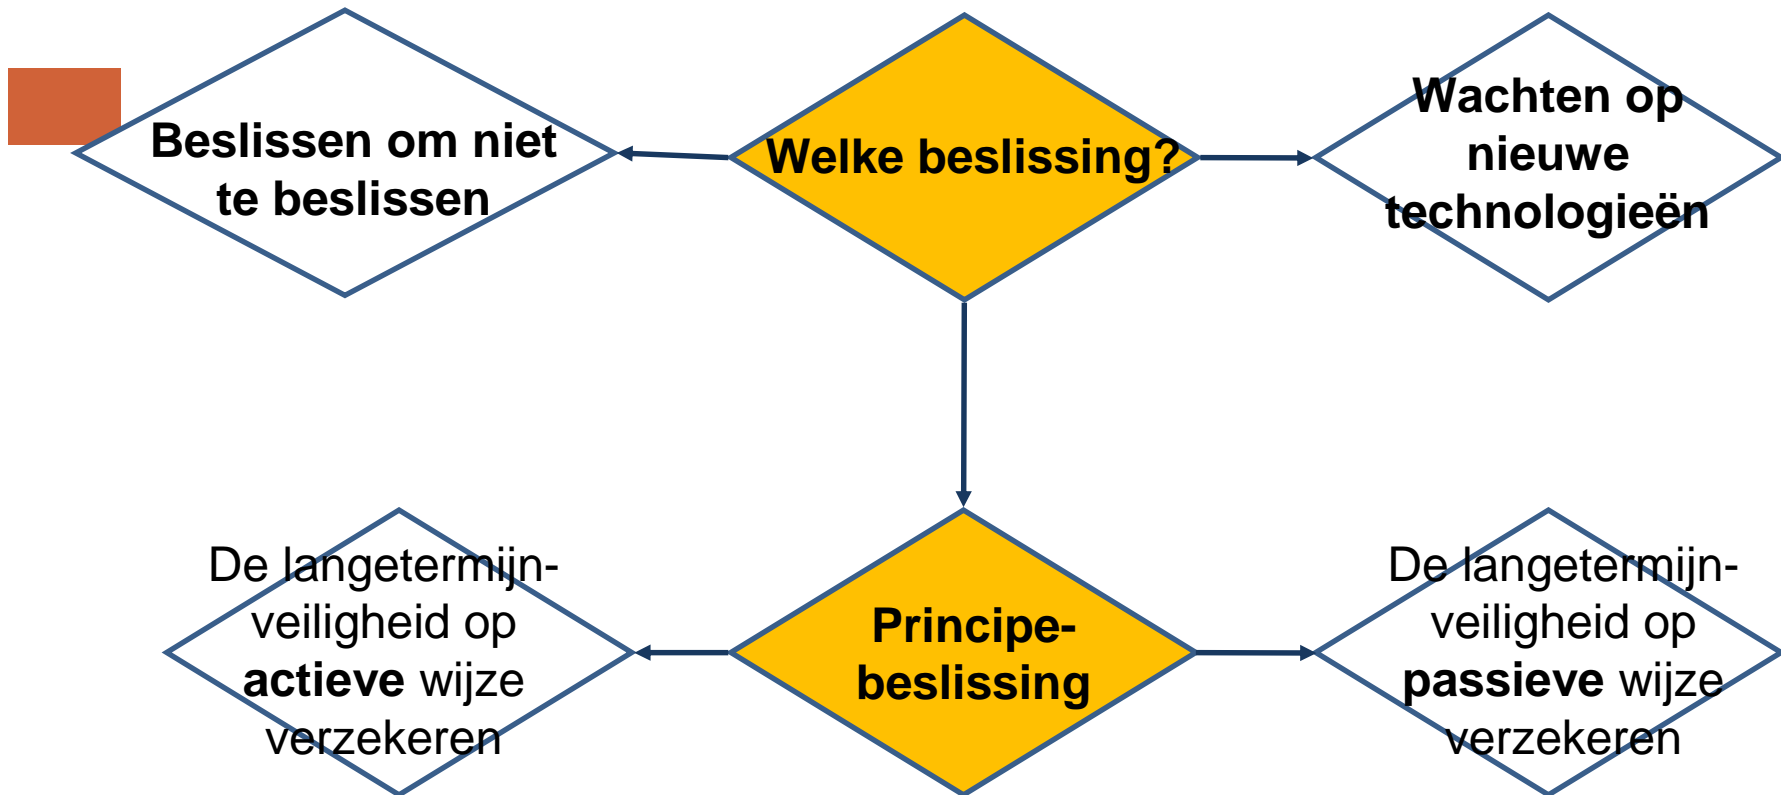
Beslissen om niet te beslissen

Welke beslissing?

Wachten op nieuwe technologieën

Principebeslissing

De langetermijnveiligheid op **actieve** wijze verzekeren

De langetermijnveiligheid op **passieve** wijze verzekeren